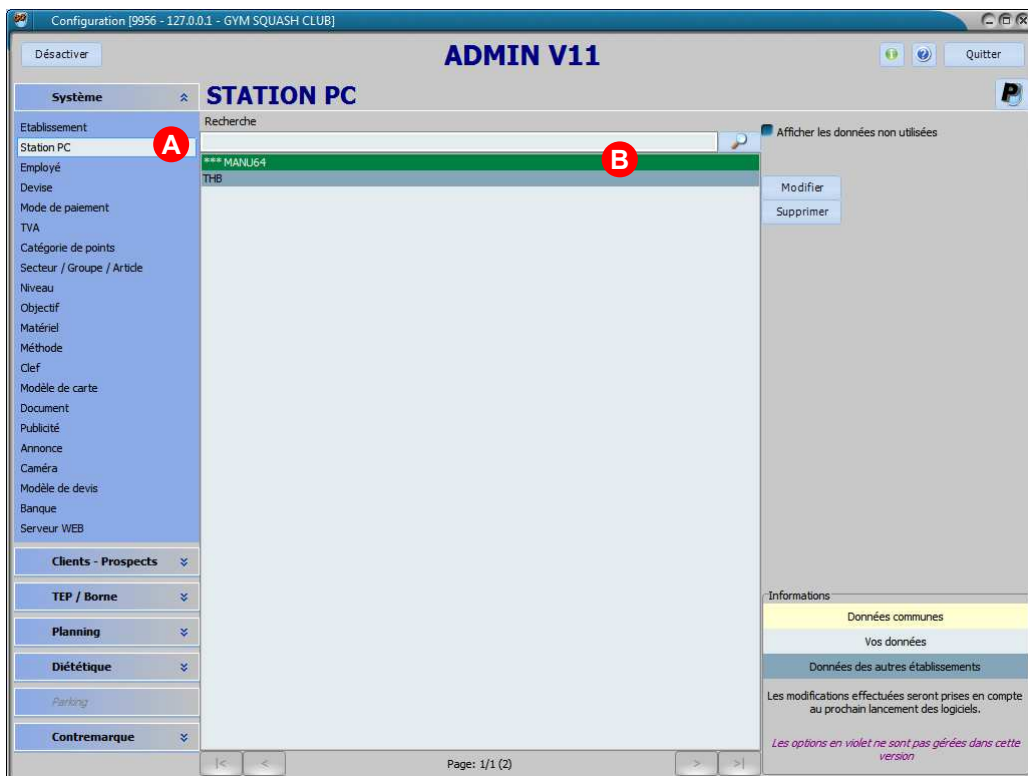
Configuration [9956 - 127.0.0.1 - GYM SQUASH CLUB]

Désactiver

ADMIN V11

Quitter

Système

STATION PC

Etablissement
Station PC
Employé
Devise
Mode de paiement
TVA
Catégorie de points
Secteur / Groupe / Article
Niveau
Objectif
Matériel
Méthode
Clef
Modèle de carte
Document
Publicité
Annonce
Caméra
Modèle de devis
Banque
Serveur WEB

A

Recherche

B

*** MANU64
THB

Afficher les données non utilisées

Modifier
Supprimer

Clients - Prospects
TEP / Borne
Planning
Diététique
Parking
Contremarque

Page: 1/1 (2)

|< < > >|

Informations
Données communes
Vos données
Données des autres établissements

Les modifications effectuées seront prises en compte au prochain lancement des logiciels.

Les options en violet ne sont pas gérées dans cette version